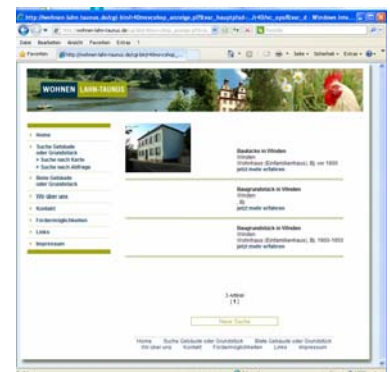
http://wohnen-lahn-taunus.de/cgi-bin/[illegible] - Windows Inte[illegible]

Datei Bearbeiten Ansicht Favoriten Extras ?

Favoriten

WOHNEN LAHN-TAUNUS

Home

Suche Gebäude oder Grundstück

> Suche nach Karte

> Suche nach Abfrage

Biete Gebäude oder Grundstück

Wir über uns

Kontakt

Fördermöglichkeiten

Links

Impressum

Backsteinhaus in Winden
Winden
Wohnhaus (Einfamilienhaus), Bj. vor 1950
jetzt mehr erfahren

Baugrundstück in Winden
Winden
Bj.
jetzt mehr erfahren

Baugrundstück in Winden
Winden
Wohnhaus (Einfamilienhaus), Bj. 1950-1955
jetzt mehr erfahren

3 Treffer
[ 1 ]

Neue Suche

Home Suche Gebäude oder Grundstück Biete Gebäude oder Grundstück
Wir über uns Kontakt Fördermöglichkeiten Links Impressum